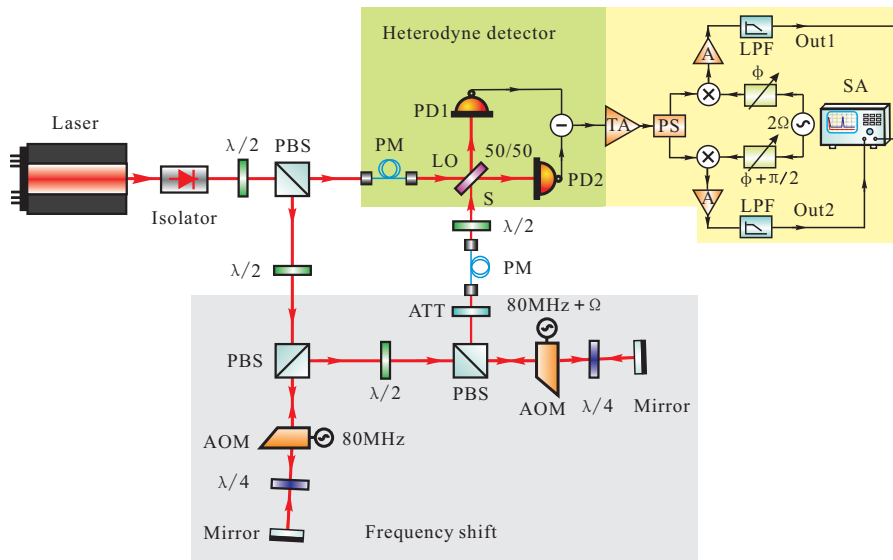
Heterodyne detector

Laser

Isolator

$\lambda/2$

PBS

PM

LO

PD1

50/50

PD2

S

$\lambda/2$

PM

ATT

$80MHz + \Omega$

TA

PS

A

LPF

Out1

$\phi$

$2\Omega$

SA

$\phi + \pi/2$

A

LPF

Out2

$\lambda/2$

PBS

$\lambda/2$

PBS

AOM

$\lambda/4$

Mirror

AOM

80MHz

$\lambda/4$

Mirror

Frequency shift